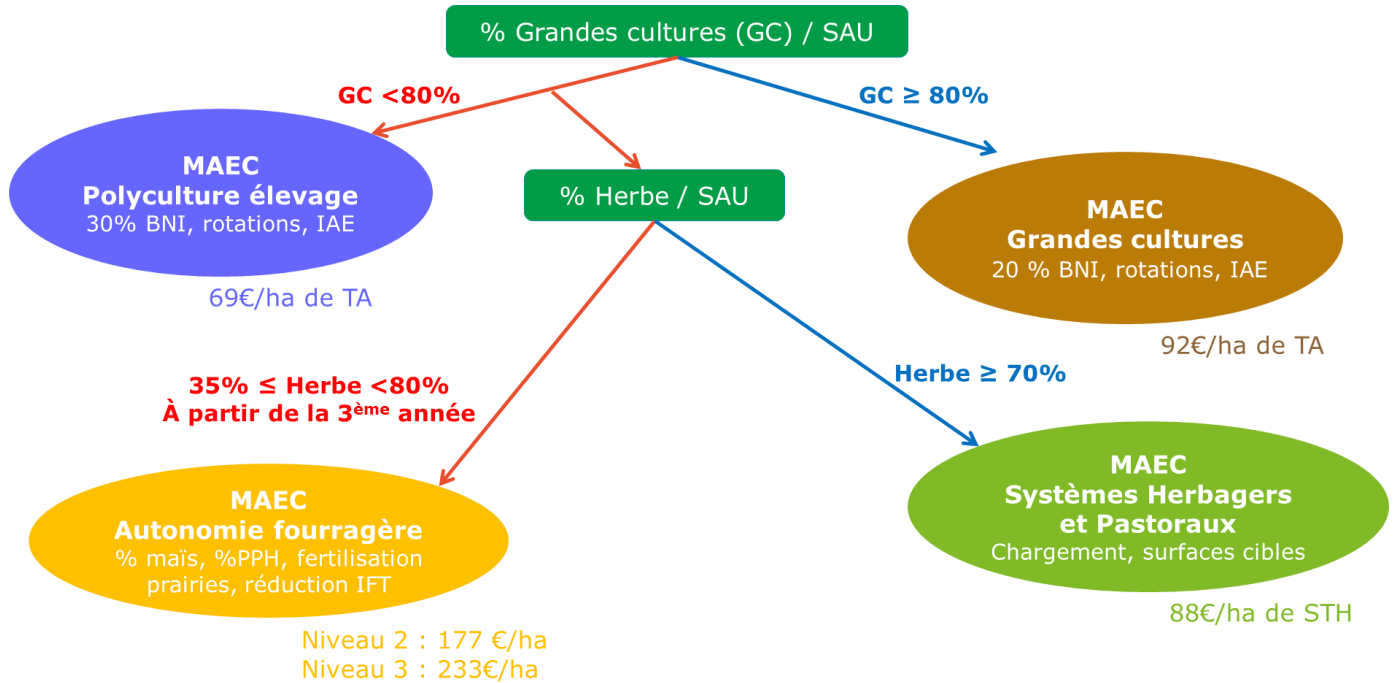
% Grandes cultures (GC) / SAU

GC <80%

GC ≥ 80%

MAEC
Polyculture élevage
30% BNI, rotations, IAE

69€/ha de TA

% Herbe / SAU

MAEC
Grandes cultures
20 % BNI, rotations, IAE

92€/ha de TA

35% ≤ Herbe <80%
À partir de la 3$^{ème}$ année

Herbe ≥ 70%

MAEC
Autonomie fourragère
% maïs, %PPH, fertilisation prairies, réduction IFT

Niveau 2 : 177 €/ha
Niveau 3 : 233€/ha

MAEC
Systèmes Herbagers et Pastoraux
Chargement, surfaces cibles

88€/ha de STH